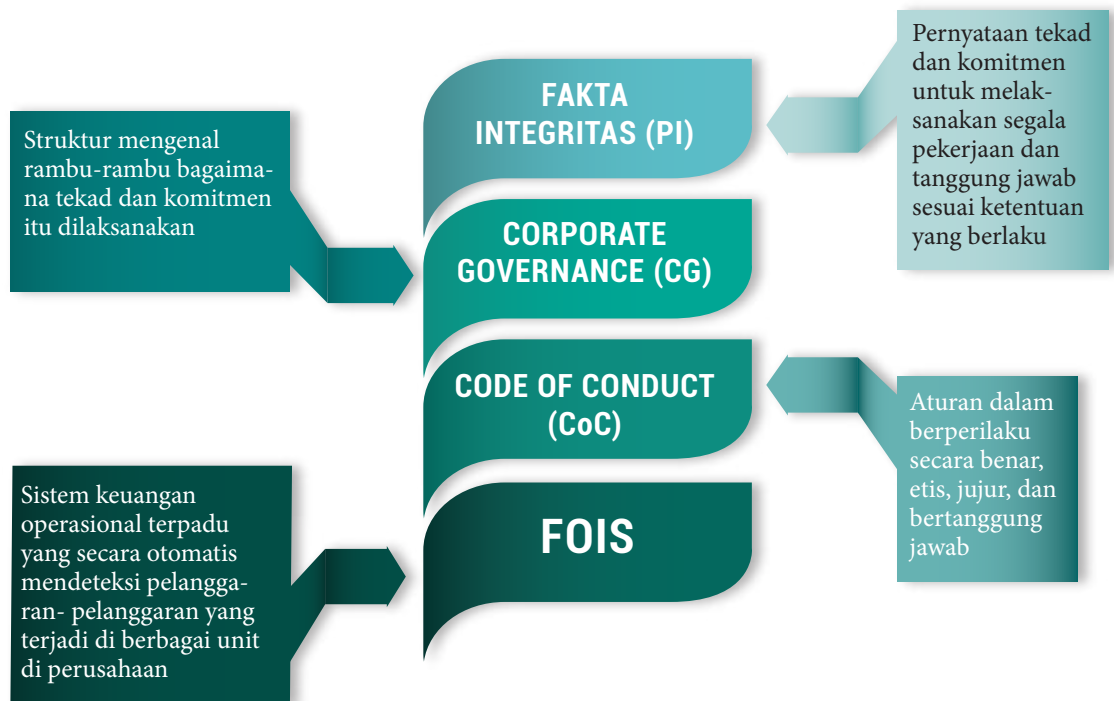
Struktur mengenal rambu-rambu bagaimana tekad dan komitmen itu dilaksanakan

FAKTA INTEGRITAS (PI)

Pernyataan tekad dan komitmen untuk melaksanakan segala pekerjaan dan tanggung jawab sesuai ketentuan yang berlaku

CORPORATE GOVERNANCE (CG)

CODE OF CONDUCT (CoC)

Aturan dalam berperilaku secara benar, etis, jujur, dan bertanggung jawab

Sistem keuangan operasional terpadu yang secara otomatis mendeteksi pelanggaran- pelanggaran yang terjadi di berbagai unit di perusahaan

FOIS